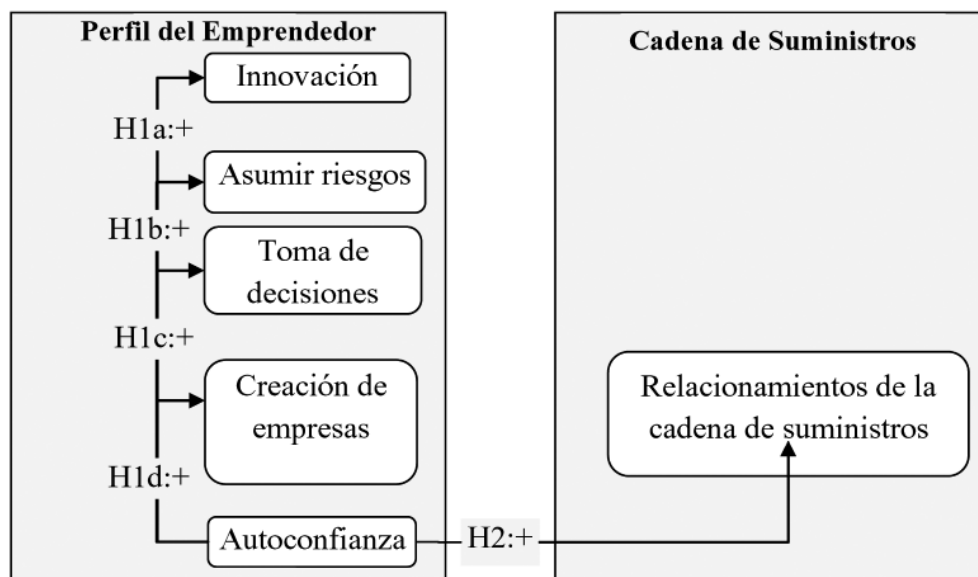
Perfil del Emprendedor

Innovación

H1a:+

Asumir riesgos

H1b:+

Toma de decisiones

H1c:+

Creación de empresas

H1d:+

Autoconfianza

H2:+

Cadena de Suministros

Relacionamientos de la cadena de suministros